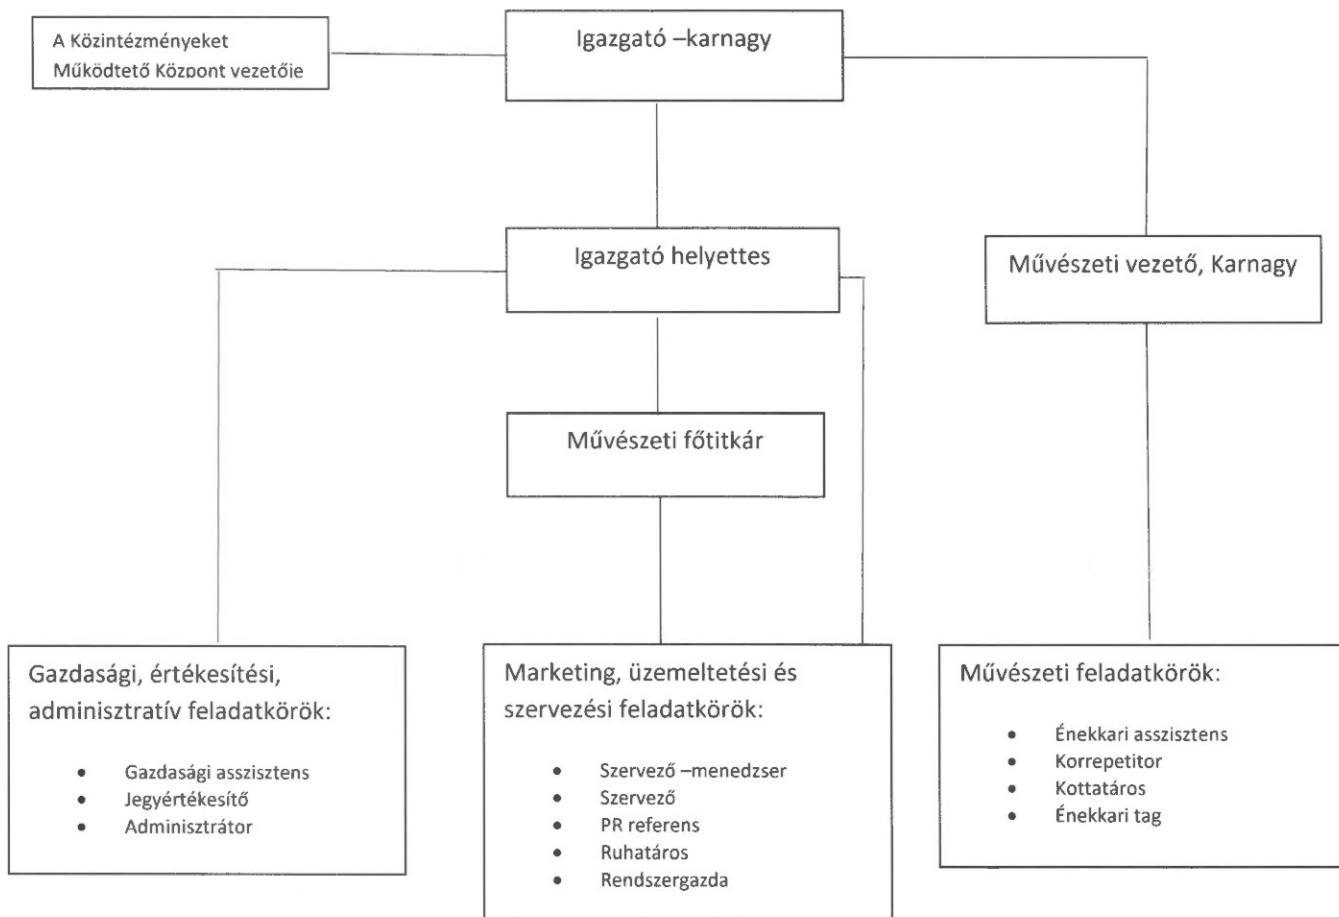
A Közintézményeket Működtető Központ vezetőie

Igazgató –karnagy

Igazgató helyettes

Művészeti vezető, Karnagy

Művészeti főtitkár

Gazdasági, értékesítési, adminisztratív feladatkörök:

- Gazdasági asszisztens
- Jegyértékesítő
- Adminisztrátor

Marketing, üzemeltetési és szervezési feladatkörök:

- Szervező –menedzser
- Szervező
- PR referens
- Ruhatáros
- Rendszergazda

Művészeti feladatkörök:

- Énekkari asszisztens
- Korrepetitor
- Kottatáros
- Énekkari tag